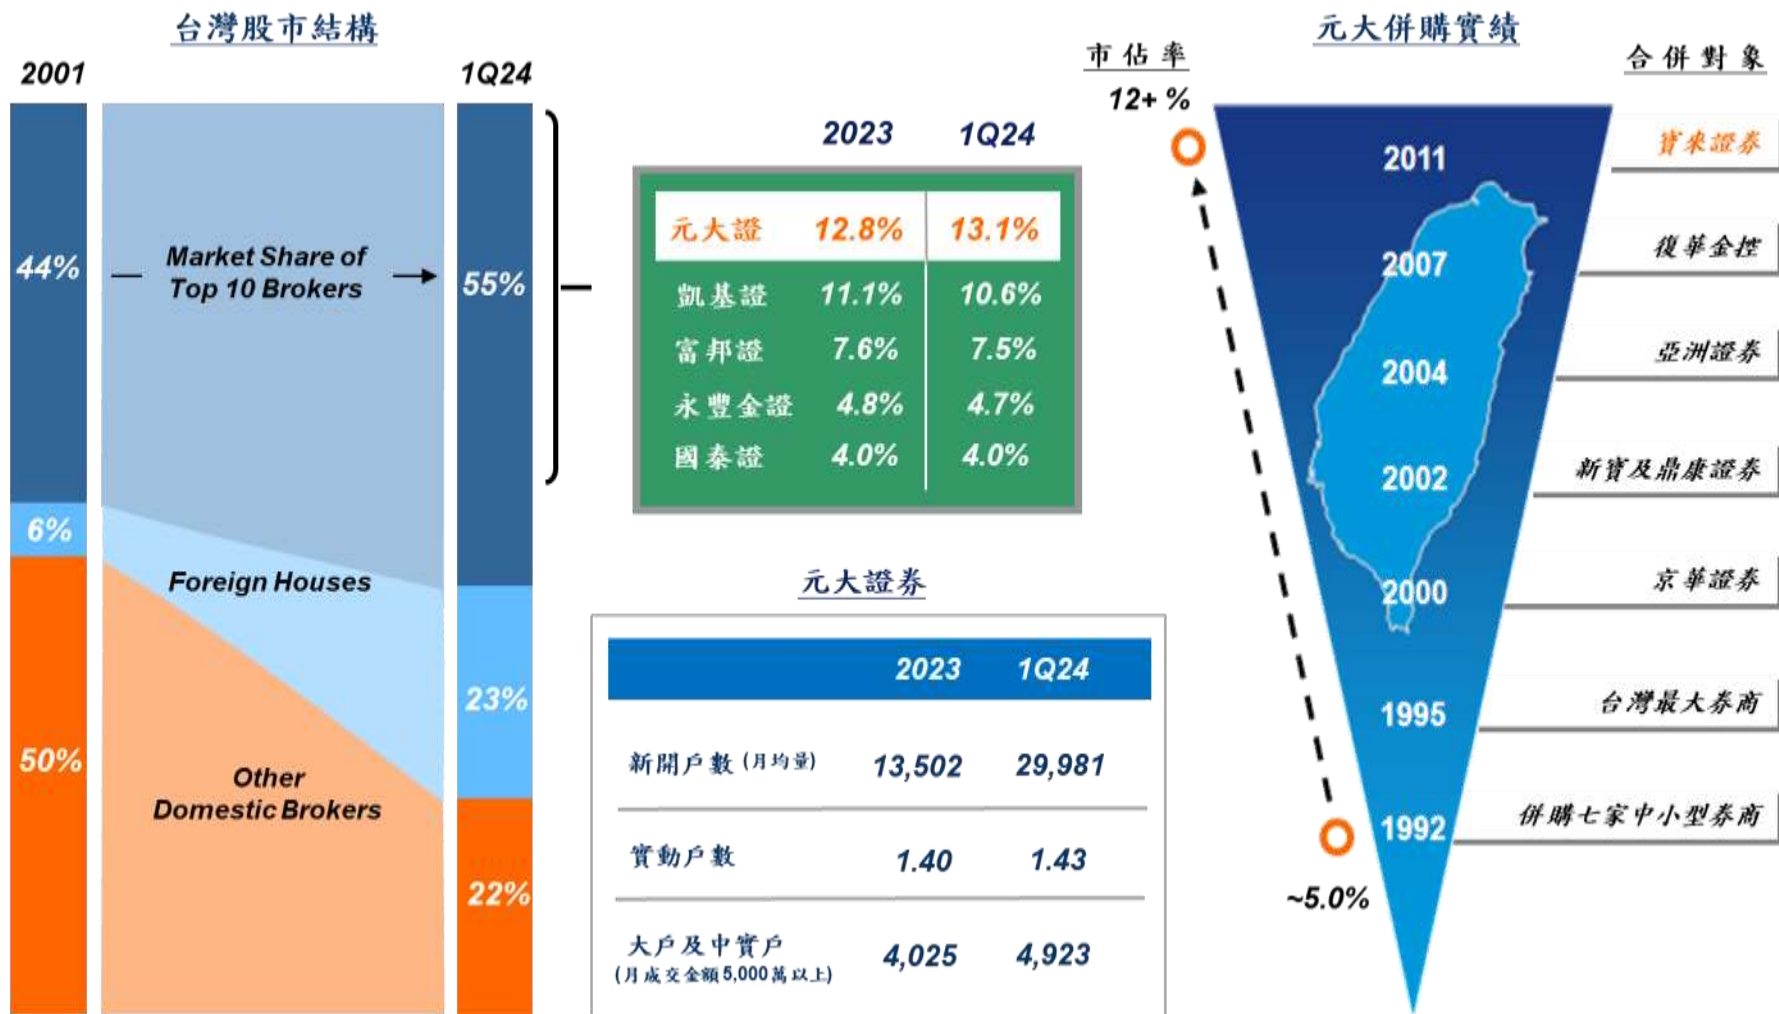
台灣股市結構

2001

1Q24

44%

6%

50%

Market Share of Top 10 Brokers

Foreign Houses

Other Domestic Brokers

55%

23%

22%

|  | 2023 | 1Q24 |
|---|---|---|
| 元大證 | 12.8% | 13.1% |
| 凱基證 | 11.1% | 10.6% |
| 富邦證 | 7.6% | 7.5% |
| 永豐金證 | 4.8% | 4.7% |
| 國泰證 | 4.0% | 4.0% |

元大證券

|  | 2023 | 1Q24 |
|---|---|---|
| 新開戶數 (月均量) | 13,502 | 29,981 |
| 實動戶數 | 1.40 | 1.43 |
| 大戶及中實戶 (月成交金額5,000萬以上) | 4,025 | 4,923 |

元大併購實績

市佔率

12+ %

~5.0%

合併對象

2011 寶來證券

2007 復華金控

2004 亞洲證券

2002 新寶及鼎康證券

2000 京華證券

1995 台灣最大券商

1992 併購七家中小型券商